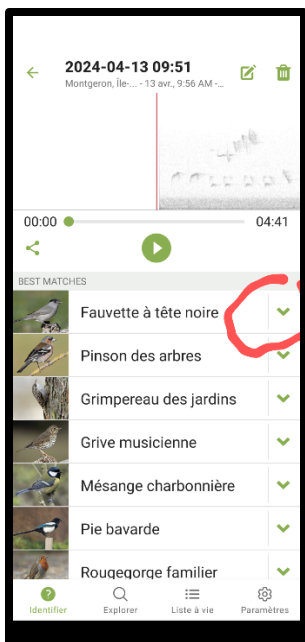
2024-04-13 09:51
Montgeron, Île-... - 13 avr., 9:56 AM - ...

00:00
04:41

BEST MATCHES

Fauvette à tête noire

Pinson des arbres

Grimpereau des jardins

Grive musicienne

Mésange charbonnière

Pie bavarde

Rougegorge familier

Identifier
Explorer
Liste à vie
Paramètres